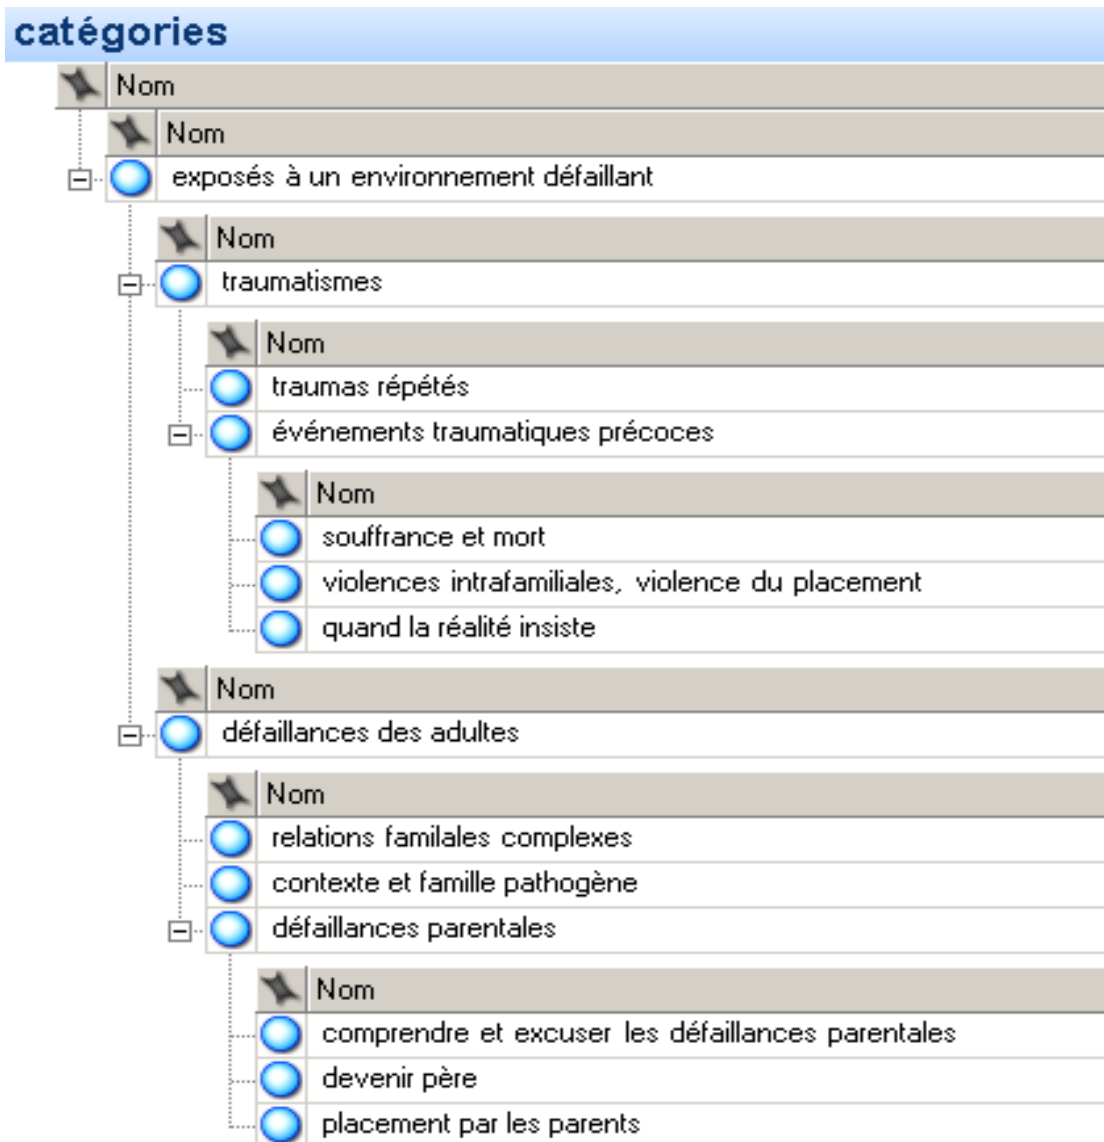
catégories

Nom

Nom

exposés à un environnement défaillant

Nom

traumatismes

Nom

traumas répétés

événements traumatiques précoces

Nom

souffrance et mort

violences intrafamiliales, violence du placement

quand la réalité insiste

Nom

défaillances des adultes

Nom

relations familales complexes

contexte et famille pathogène

défaillances parentales

Nom

comprendre et excuser les défaillances parentales

devenir père

placement par les parents